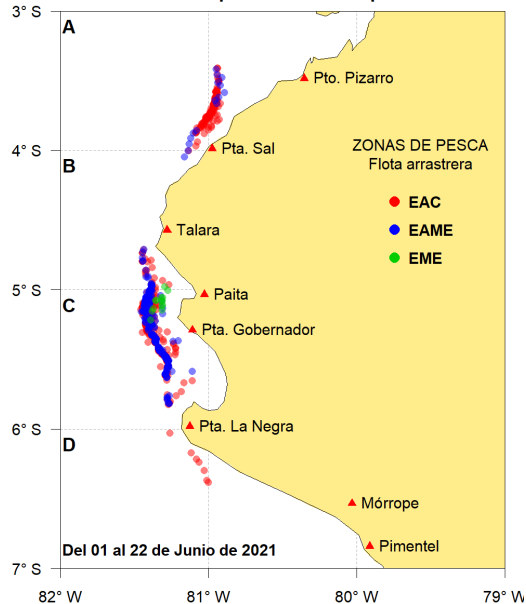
3° S
A
Pto. Pizarro
4° S
B
Pta. Sal
ZONAS DE PESCA
Flota arrastrera
EAC
EAME
EME
Talara
5° S
C
Paita
Pta. Gobernador
6° S
D
Pta. La Negra
Mórrope
Pimentel
Del 01 al 22 de Junio de 2021
7° S
82° W
81° W
80° W
79° W